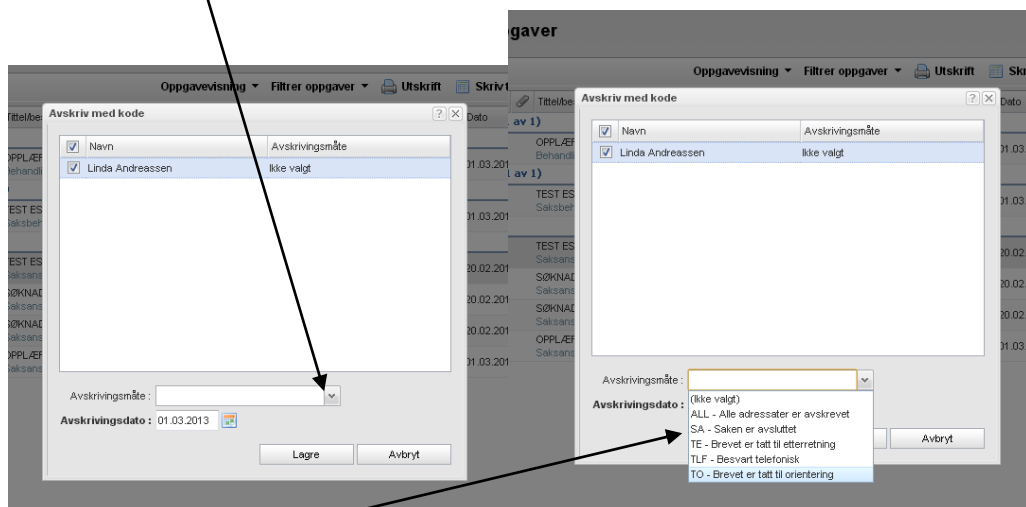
Oppgavevisning ▾ Filtrer oppgaver ▾ Utskrift Skriv

Tittel/be

Avskriv med kode

Dato

| | Navn | Avskrivingsmåte |
|---|---|---|
| ☑ | Linda Andreassen | Ikke valgt |

OPPLÆR
Behandl
01.03.201

TEST ES
Saksbeh
01.03.201

TEST ES
Saksans
20.02.201

SØKNAD
Saksans
20.02.201

SØKNAD
Saksans
20.02.201

OPPLÆR
Saksans
01.03.201

Avskrivingsmåte :

Avskrivingsdato : 01.03.2013

Lagre Avbryt

gaver

Oppgavevisning ▾ Filtrer oppgaver ▾ Utskrift Skr

Tittel/be

Avskriv med kode

Dato

av 1)

| | Navn | Avskrivingsmåte |
|---|---|---|
| ☑ | Linda Andreassen | Ikke valgt |

OPPLÆR
Behandl
01.03.

av 1)

TEST ES
Saksbeh
01.03.

TEST ES
Saksans
20.02.

SØKNAD
Saksans
20.02.

SØKNAD
Saksans
20.02.

OPPLÆR
Saksans
01.03.

Avskrivingsmåte :

(Ikke valgt)
ALL - Alle adressater er avskrevet
SA - Saken er avsluttet
TE - Brevet er tatt til etterretning
TLF - Besvart telefonisk
TO - Brevet er tatt til orientering

Avskrivingsdato :

Avbryt